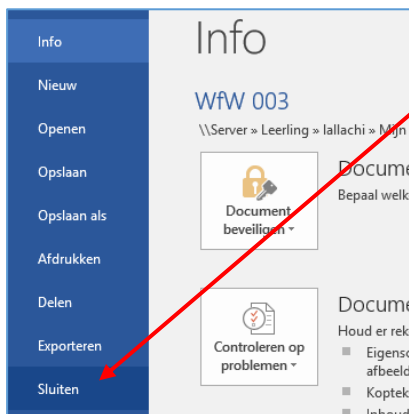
Info
Nieuw
Openen
Opslaan
Opslaan als
Afdrukken
Delen
Exporteren
Sluiten

Info

WfW 003

\\Server » Leerling » lallachi » Mijn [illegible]

Document beveiligen

Docume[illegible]
Bepaal welk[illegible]

Controleren op problemen

Docume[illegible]
Houd er rek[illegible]
Eigens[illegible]
afbeeld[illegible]
Koptek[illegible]
Inhoud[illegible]